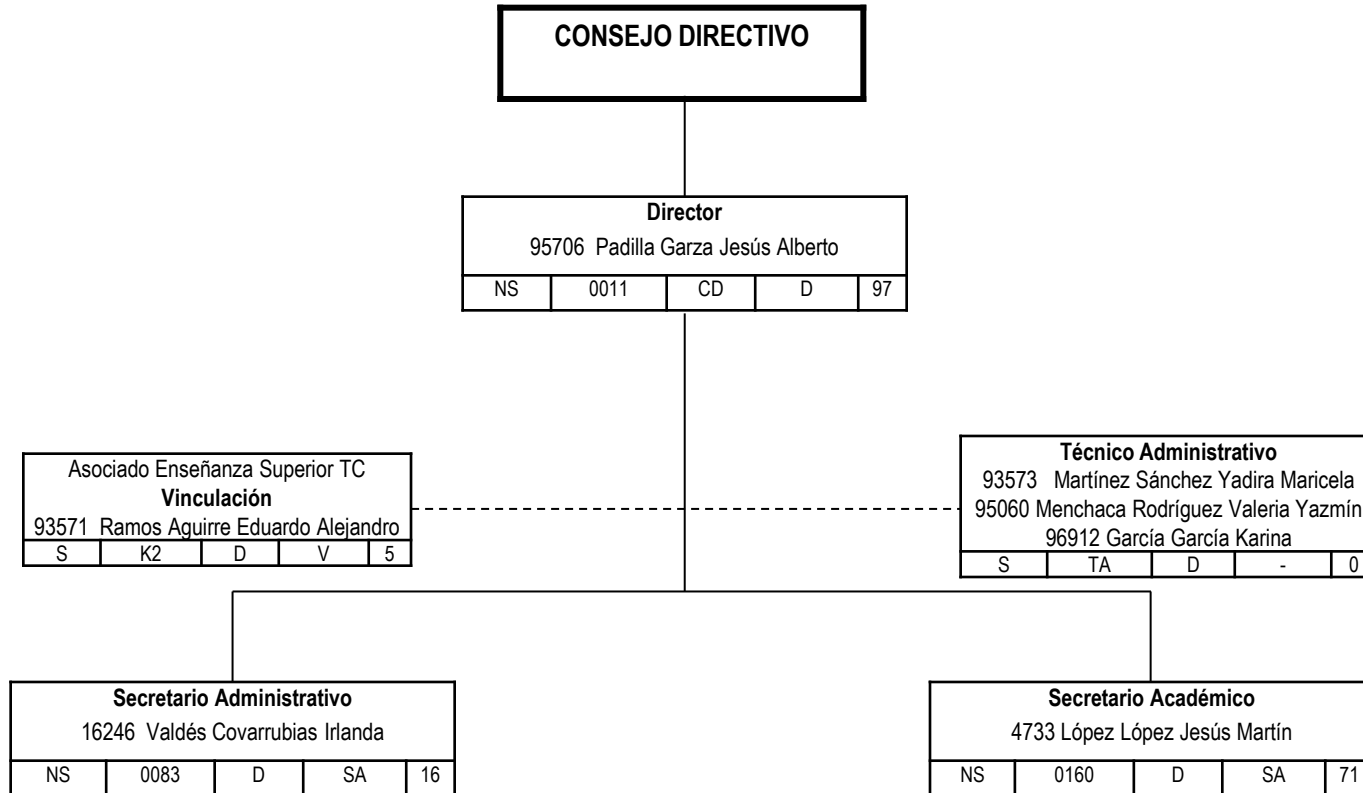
CONSEJO DIRECTIVO

Director
95706 Padilla Garza Jesús Alberto

| NS | 0011 | CD | D | 97 |
|---|---|---|---|---|

Asociado Enseñanza Superior TC
Vinculación
93571 Ramos Aguirre Eduardo Alejandro

| S | K2 | D | V | 5 |
|---|---|---|---|---|

Técnico Administrativo
93573 Martínez Sánchez Yadira Maricela
95060 Menchaca Rodríguez Valeria Yazmín
96912 García García Karina

| S | TA | D | - | 0 |
|---|---|---|---|---|

Secretario Administrativo
16246 Valdés Covarrubias Irlanda

| NS | 0083 | D | SA | 16 |
|---|---|---|---|---|

Secretario Académico
4733 López López Jesús Martín

| NS | 0160 | D | SA | 71 |
|---|---|---|---|---|